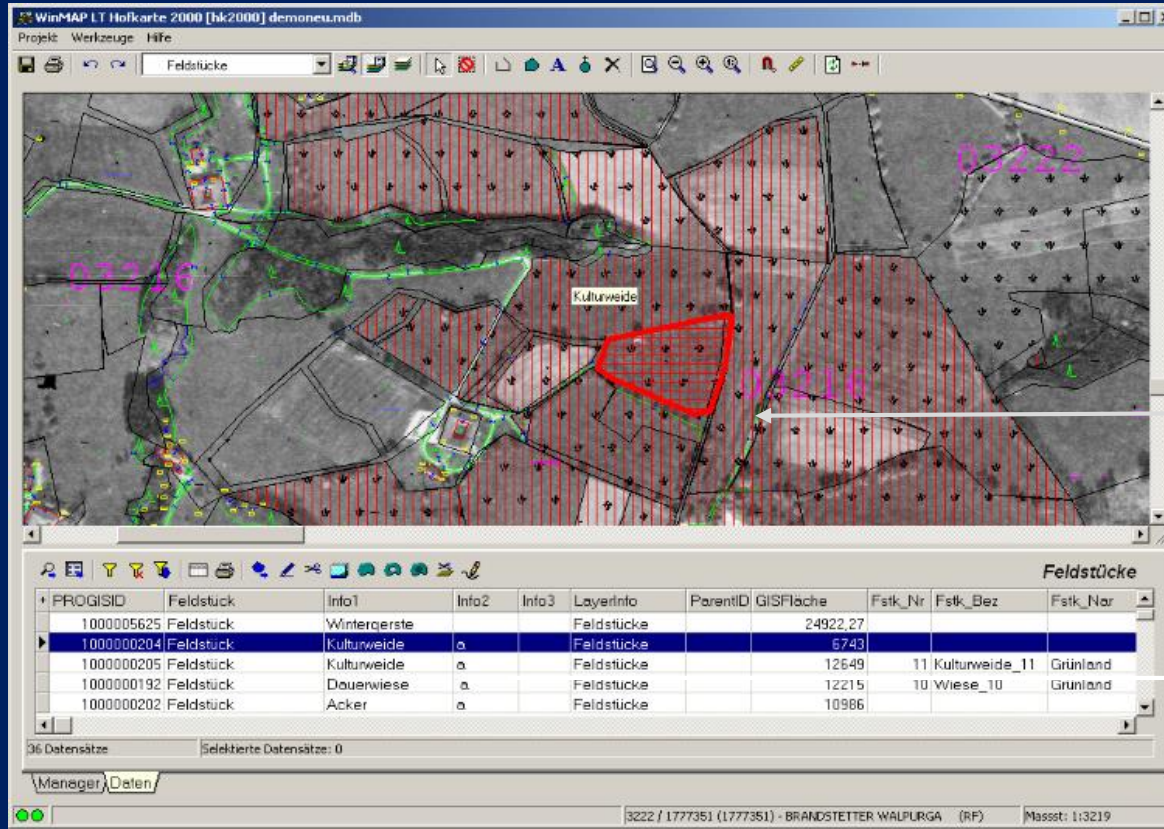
WinMAP LT Hofkarte 2000 [hk2000] demoneu.mdb

Projekt Werkzeuge Hilfe

Feldstücke

03222

03216

Kulturweide

03216

Feldstücke

| PROGISID | Feldstück | Info1 | Info2 | Info3 | LayerInfo | ParentID | GISFläche | Fstk_Nr | Fstk_Bez | Fstk_Nar |
|---|---|---|---|---|---|---|---|---|---|---|
| 1000005625 | Feldstück | Wintergerste | | | Feldstücke | | 24922,27 | | | |
| 1000000204 | Feldstück | Kulturweide | a | | Feldstücke | | 6743 | | | |
| 1000000205 | Feldstück | Kulturweide | a | | Feldstücke | | 12649 | 11 | Kulturweide_11 | Grünland |
| 1000000192 | Feldstück | Dauerwiese | a | | Feldstücke | | 12215 | 10 | Wiese_10 | Grünland |
| 1000000202 | Feldstück | Acker | a | | Feldstücke | | 10986 | | | |

36 Datensätze Selektierte Datensätze: 0

Manager Daten

3222 / 1777351 (1777351) - BRANDSTETTER WALPURGA (RF) Massst: 1:3219